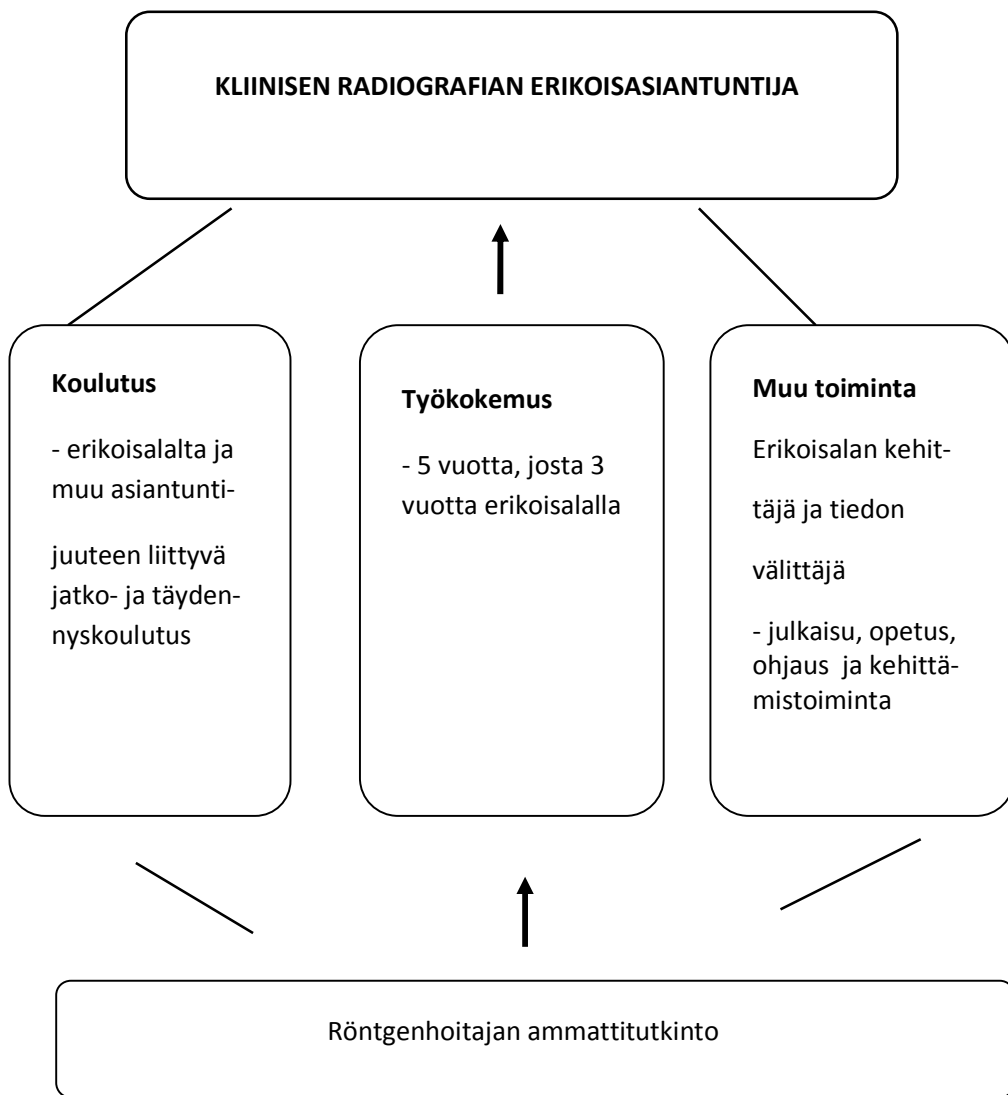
KLIINISEN RADIOGRAFIAN ERIKOISASIANTUNTIJA

Koulutus

- erikoisalalta ja muu asiantuntijuuteen liittyvä jatko- ja täydennyskoulutus

Työkokemus

- 5 vuotta, josta 3 vuotta erikoisalalla

Muu toiminta

Erikoisalan kehittäjä ja tiedon välittäjä

- julkaisu, opetus, ohjaus ja kehittämistoiminta

Röntgenhoitajan ammattitutkinto